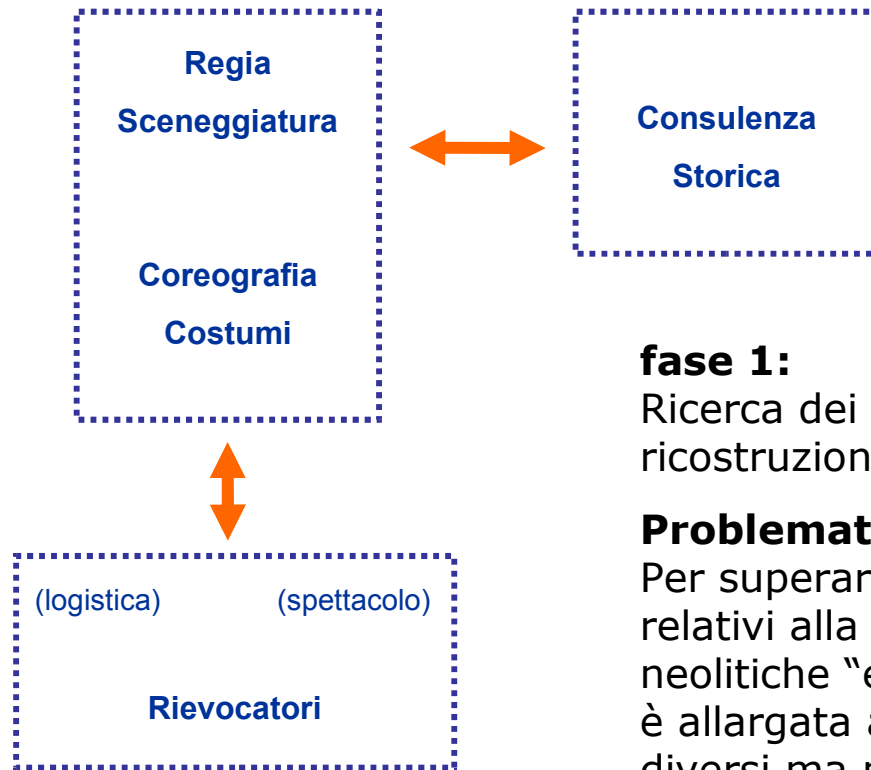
Regia

Sceneggiatura

Coreografia

Costumi

Consulenza

Storica

(logistica) (spettacolo)

Rievocatori

**fase 1:**
Ricerca dei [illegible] ricostruzion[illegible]

**Problemat**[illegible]
Per superar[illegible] relativi alla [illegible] neolitiche “e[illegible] è allargata a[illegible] diversi ma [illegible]